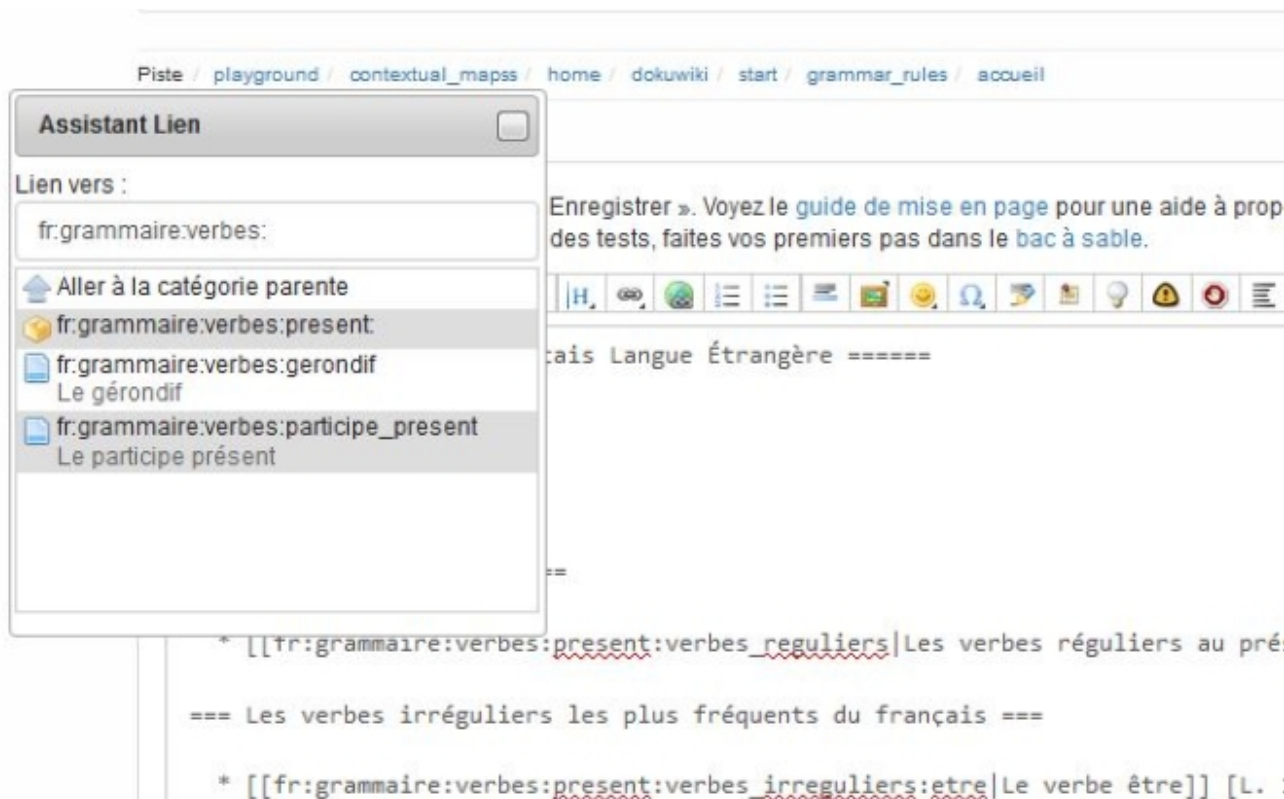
Piste / playground / contextual_mapss / home / dokuwiki / start / grammar_rules / accueil

Assistant Lien

Lien vers :

fr:grammaire:verbes:

Aller à la catégorie parente

fr:grammaire:verbes:present:

fr:grammaire:verbes:gerondif
Le gérondif

fr:grammaire:verbes:participe_present
Le participe présent

Enregistrer ». Voyez le guide de mise en page pour une aide à prop des tests, faites vos premiers pas dans le bac à sable.

çais Langue Étrangère ======

==

* [[fr:grammaire:verbes:present:verbes_reguliers|Les verbes réguliers au pré

=== Les verbes irréguliers les plus fréquents du français ===

* [[fr:grammaire:verbes:present:verbes_irreguliers:etre|Le verbe être]] [L. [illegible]